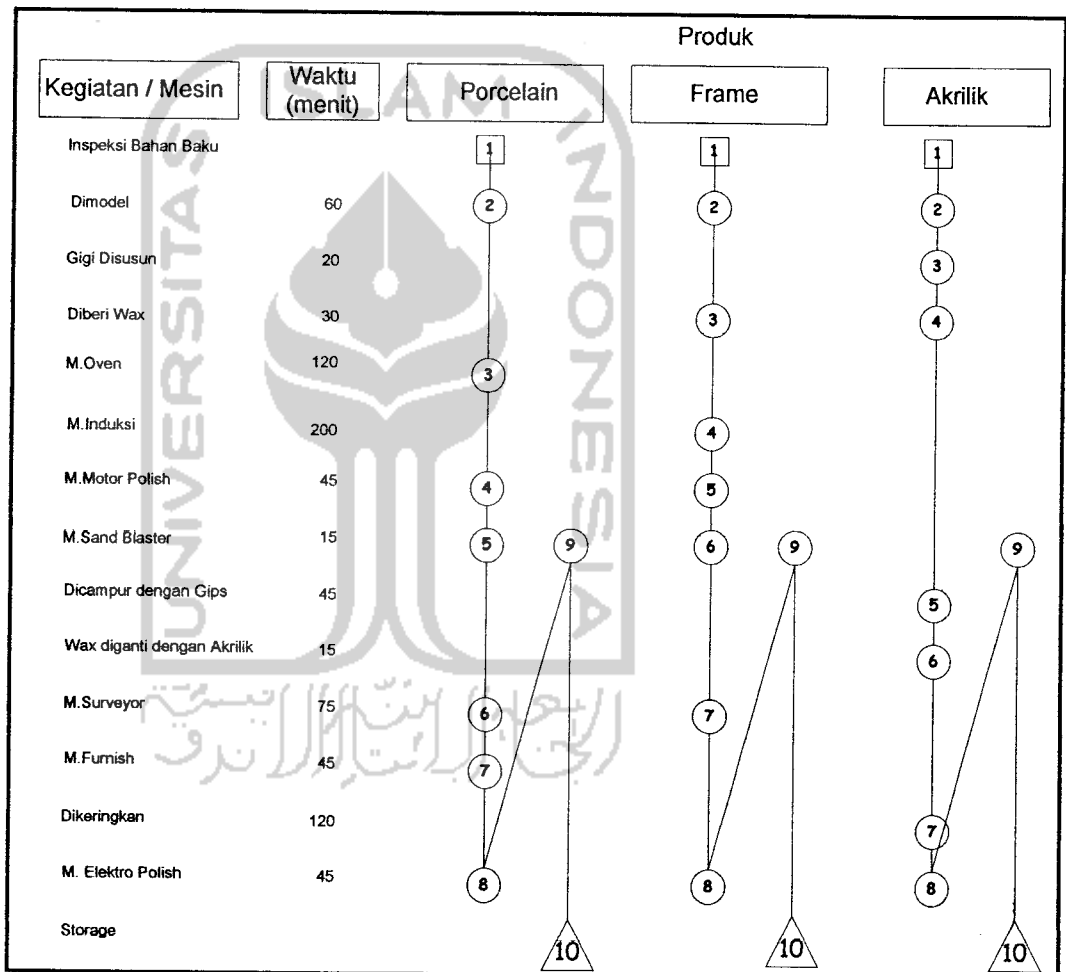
Produk

| Kegiatan / Mesin | Waktu (menit) | Porcelain | Frame | Akrilik |
|---|---|---|---|---|
| Inspeksi Bahan Baku | | 1 | 1 | 1 |
| Dimodel | 60 | 2 | 2 | 2 |
| Gigi Disusun | 20 | | | 3 |
| Diberi Wax | 30 | | 3 | 4 |
| M.Oven | 120 | 3 | | |
| M.Induksi | 200 | | 4 | |
| M.Motor Polish | 45 | 4 | 5 | |
| M.Sand Blaster | 15 | 5, 9 | 6, 9 | 9 |
| Dicampur dengan Gips | 45 | | | 5 |
| Wax diganti dengan Akrilik | 15 | | | 6 |
| M.Surveyor | 75 | 6 | 7 | |
| M.Furnish | 45 | 7 | | |
| Dikeringkan | 120 | | | 7 |
| M. Elektro Polish | 45 | 8 | 8 | 8 |
| Storage | | 10 | 10 | 10 |